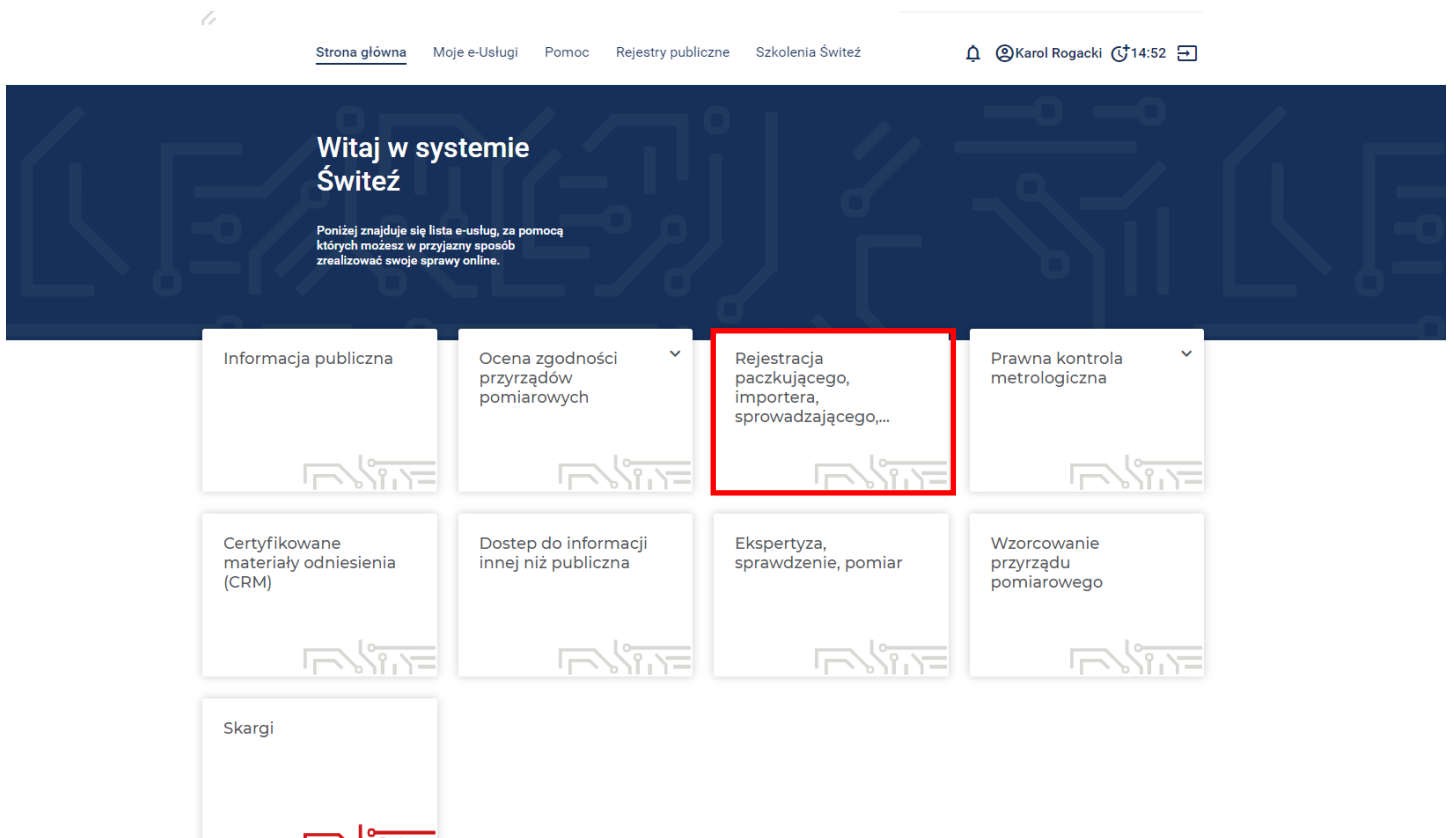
Strona główna Moje e-Usługi Pomoc Rejestry publiczne Szkolenia Świteź

Karol Rogacki 14:52

Witaj w systemie Świteź

Poniżej znajduje się lista e-usług, za pomocą których możesz w przyjazny sposób zrealizować swoje sprawy online.

Informacja publiczna

Ocena zgodności przyrządów pomiarowych

Rejestracja paczkującego, importera, sprowadzającego,...

Prawna kontrola metrologiczna

Certyfikowane materiały odniesienia (CRM)

Dostep do informacji innej niż publiczna

Ekspertyza, sprawdzenie, pomiar

Wzorcowanie przyrządu pomiarowego

Skargi